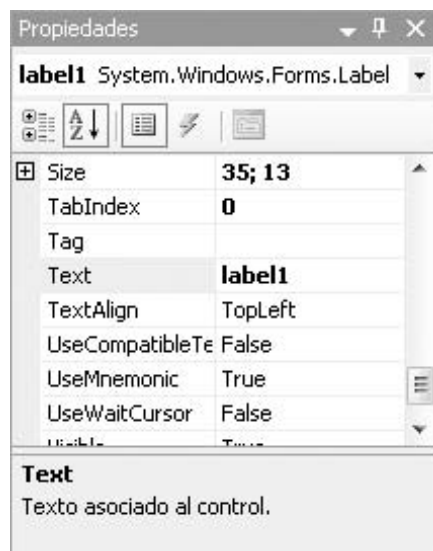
Propiedades

label1 System.Windows.Forms.Label

| | |
|---|---|
| ⊞ Size | 35; 13 |
| TabIndex | 0 |
| Tag | |
| Text | label1 |
| TextAlign | TopLeft |
| UseCompatibleTe | False |
| UseMnemonic | True |
| UseWaitCursor | False |
| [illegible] | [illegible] |

Text
Texto asociado al control.